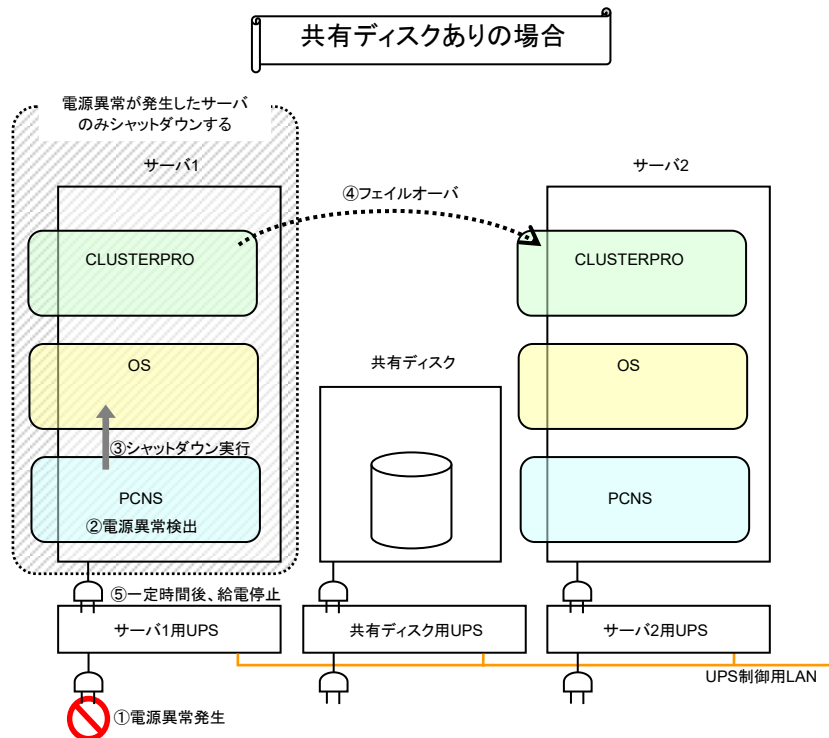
共有ディスクありの場合

電源異常が発生したサーバのみシャットダウンする

サーバ1

CLUSTERPRO

OS

③シャットダウン実行

PCNS

②電源異常検出

④フェイルオーバ

サーバ2

CLUSTERPRO

OS

PCNS

共有ディスク

⑤一定時間後、給電停止

サーバ1用UPS

共有ディスク用UPS

サーバ2用UPS

UPS制御用LAN

①電源異常発生